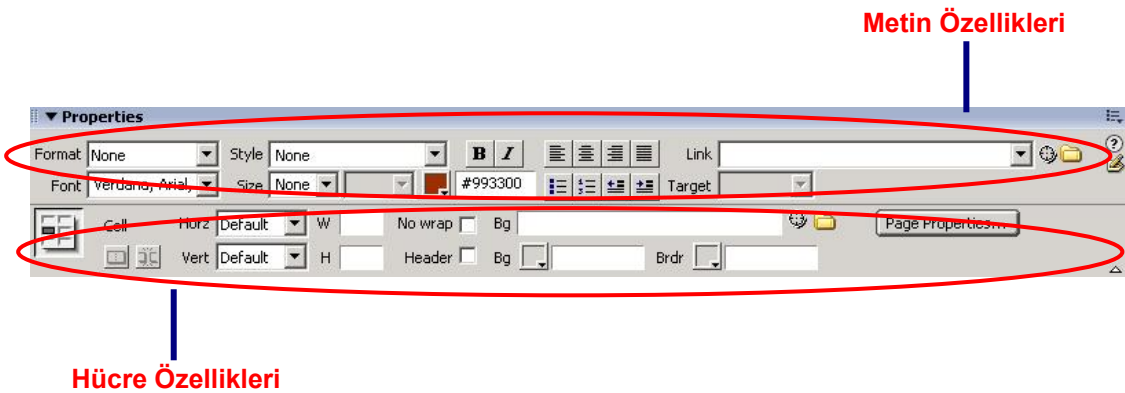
Metin Özellikleri

▼ Properties

Format None Style None B I Link

Font Verdana, Arial, Size None #993300 Target

Cell Horz Default W No wrap Bg Page Properties...

Vert Default H Header Bg Brdr

Hücre Özellikleri